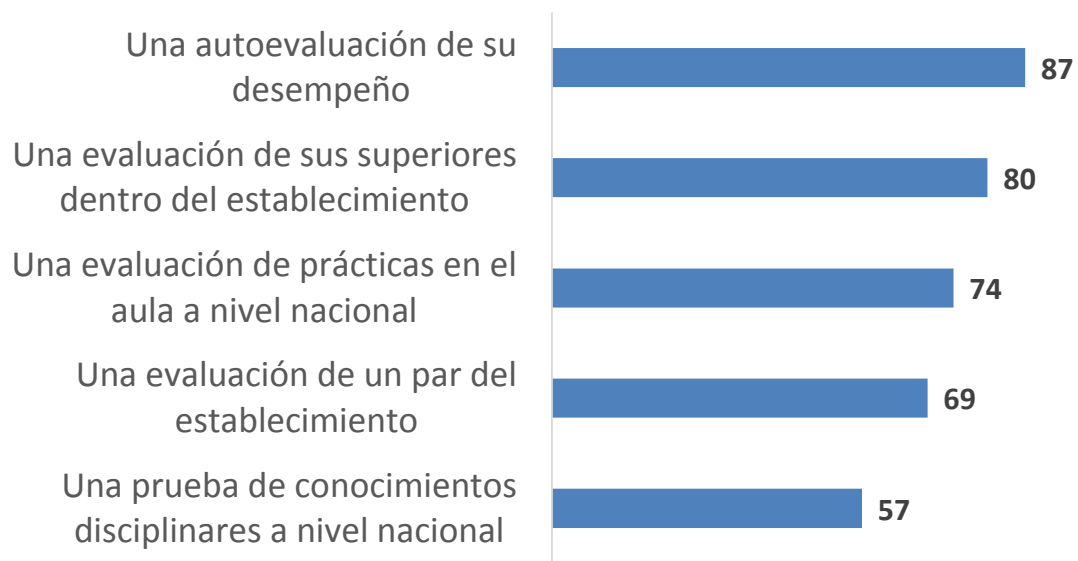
Una autoevaluación de su desempeño
87

Una evaluación de sus superiores dentro del establecimiento
80

Una evaluación de prácticas en el aula a nivel nacional
74

Una evaluación de un par del establecimiento
69

Una prueba de conocimientos disciplinares a nivel nacional
57